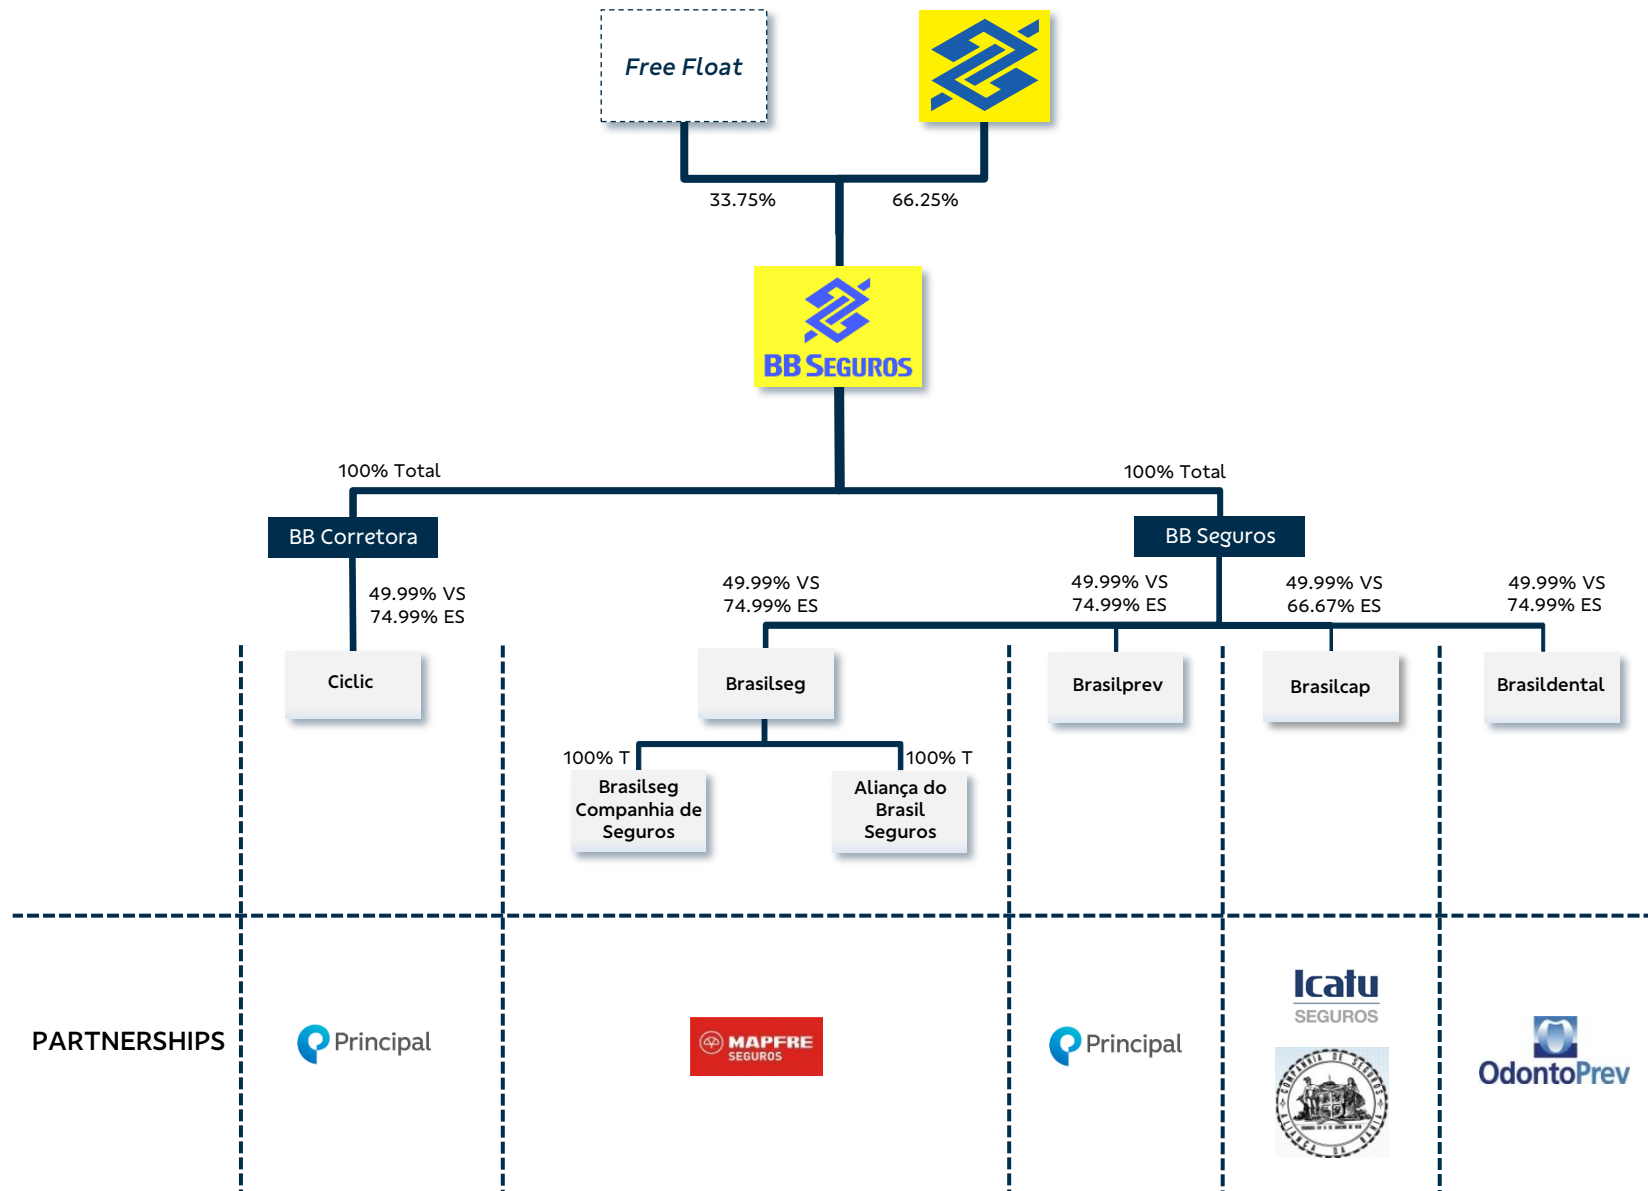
Free Float

33.75%

66.25%

BB SEGUROS

100% Total

100% Total

BB Corretora

BB Seguros

49.99% VS
74.99% ES

Ciclic

49.99% VS
74.99% ES

Brasilseg

100% T

Brasilseg Companhia de Seguros

100% T

Aliança do Brasil Seguros

49.99% VS
74.99% ES

Brasilprev

49.99% VS
66.67% ES

Brasilcap

49.99% VS
74.99% ES

Brasildental

PARTNERSHIPS

Principal

MAPFRE SEGUROS

Principal

Icatu SEGUROS

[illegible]

OdontoPrev